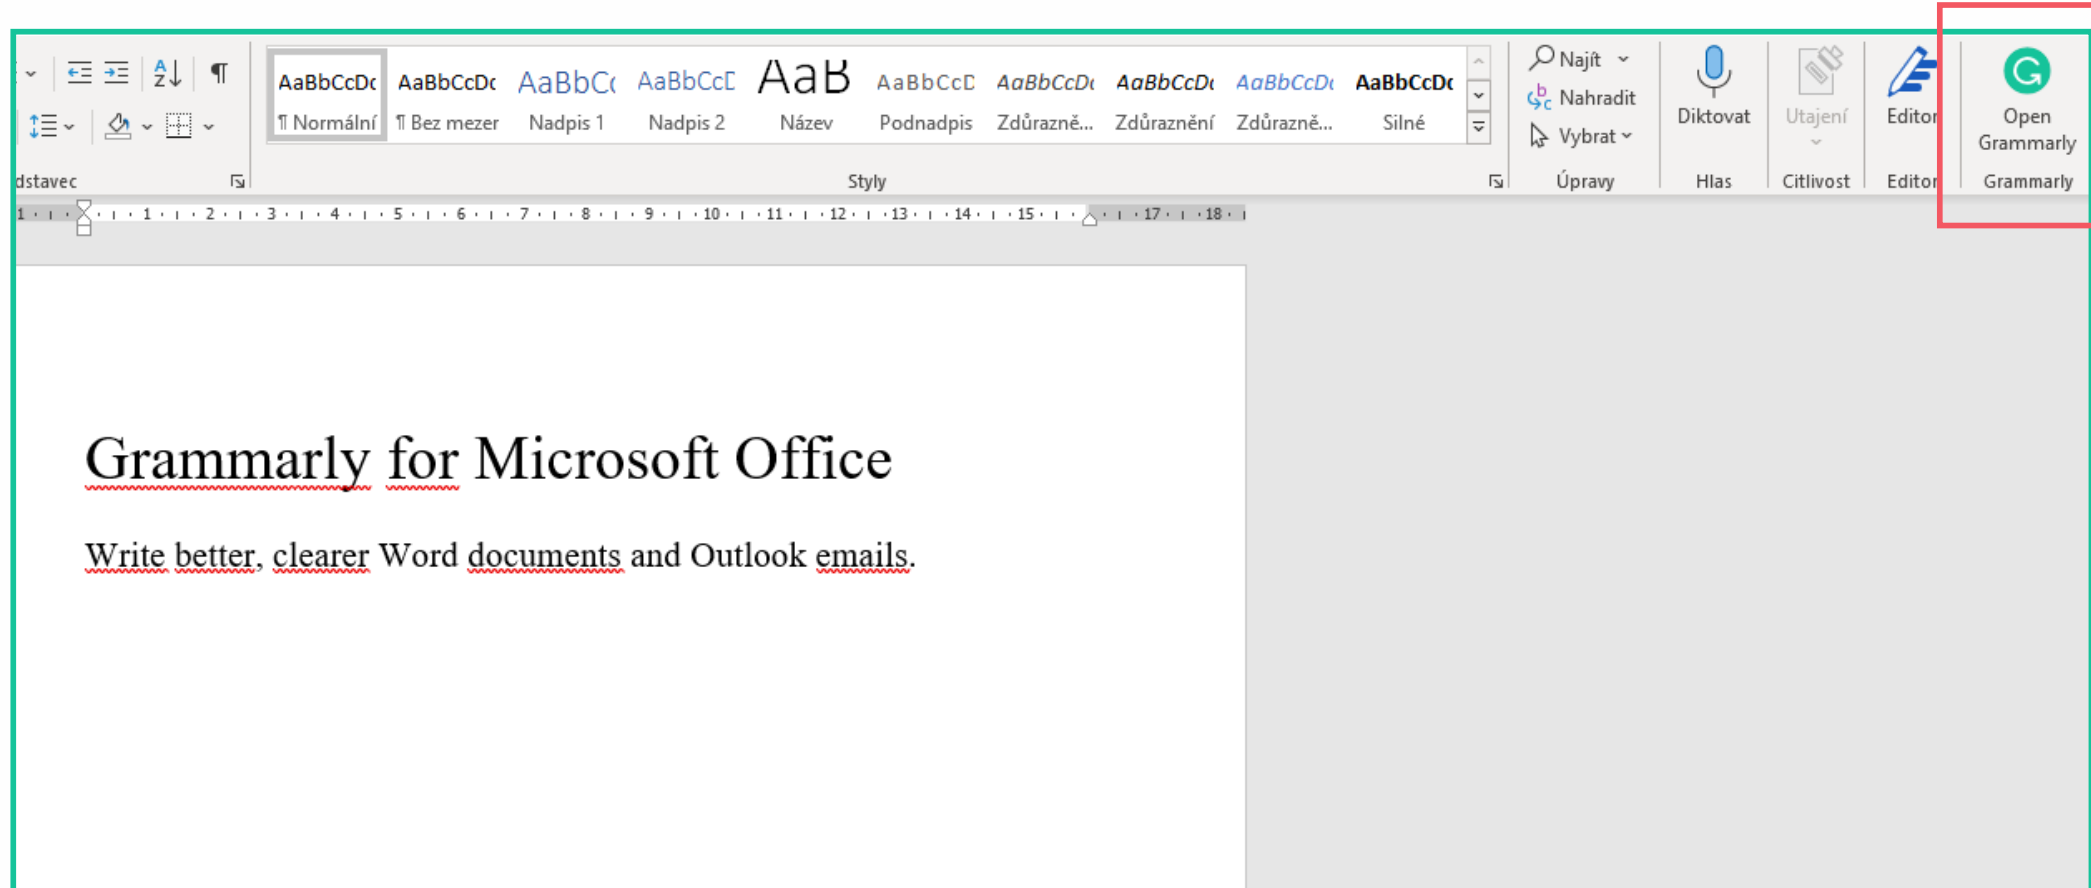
AaBbCcDc
¶ Normální

AaBbCcDc
¶ Bez mezer

AaBbCc
Nadpis 1

AaBbCcD
Nadpis 2

AaB
Název

AaBbCcD
Podnadpis

AaBbCcDc
Zdůrazně...

AaBbCcDc
Zdůraznění

AaBbCcDc
Zdůrazně...

AaBbCcDc
Silné

Najít
Nahradit
Vybrat

Diktovat

Utajení

Editor

Open Grammarly

dstavec
Styly
Úpravy
Hlas
Citlivost
Editor
Grammarly

1 · 1 · 2 · 3 · 4 · 5 · 6 · 7 · 8 · 9 · 10 · 11 · 12 · 13 · 14 · 15 · 17 · 18

Grammarly for Microsoft Office

Write better, clearer Word documents and Outlook emails.